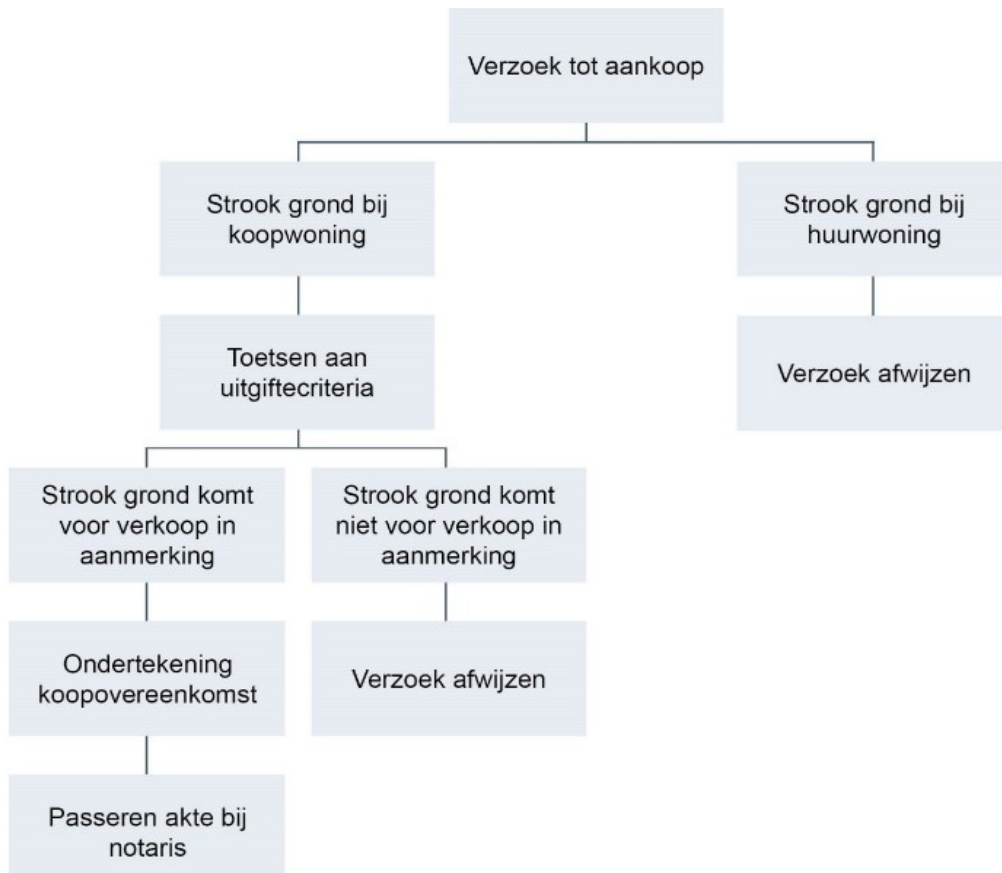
Verzoek tot aankoop

Strook grond bij koopwoning

Toetsen aan uitgiftecriteria

Strook grond komt voor verkoop in aanmerking

Ondertekening koopovereenkomst

Passeren akte bij notaris

Strook grond komt niet voor verkoop in aanmerking

Verzoek afwijzen

Strook grond bij huurwoning

Verzoek afwijzen